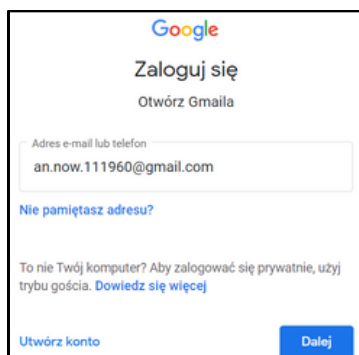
Google

Zaloguj się

Otwórz Gmaila

Adres e-mail lub telefon

an.now.111960@gmail.com

Nie pamiętasz adresu?

To nie Twój komputer? Aby zalogować się prywatnie, użyj trybu gościa. Dowiedz się więcej

Utwórz konto

Dalej